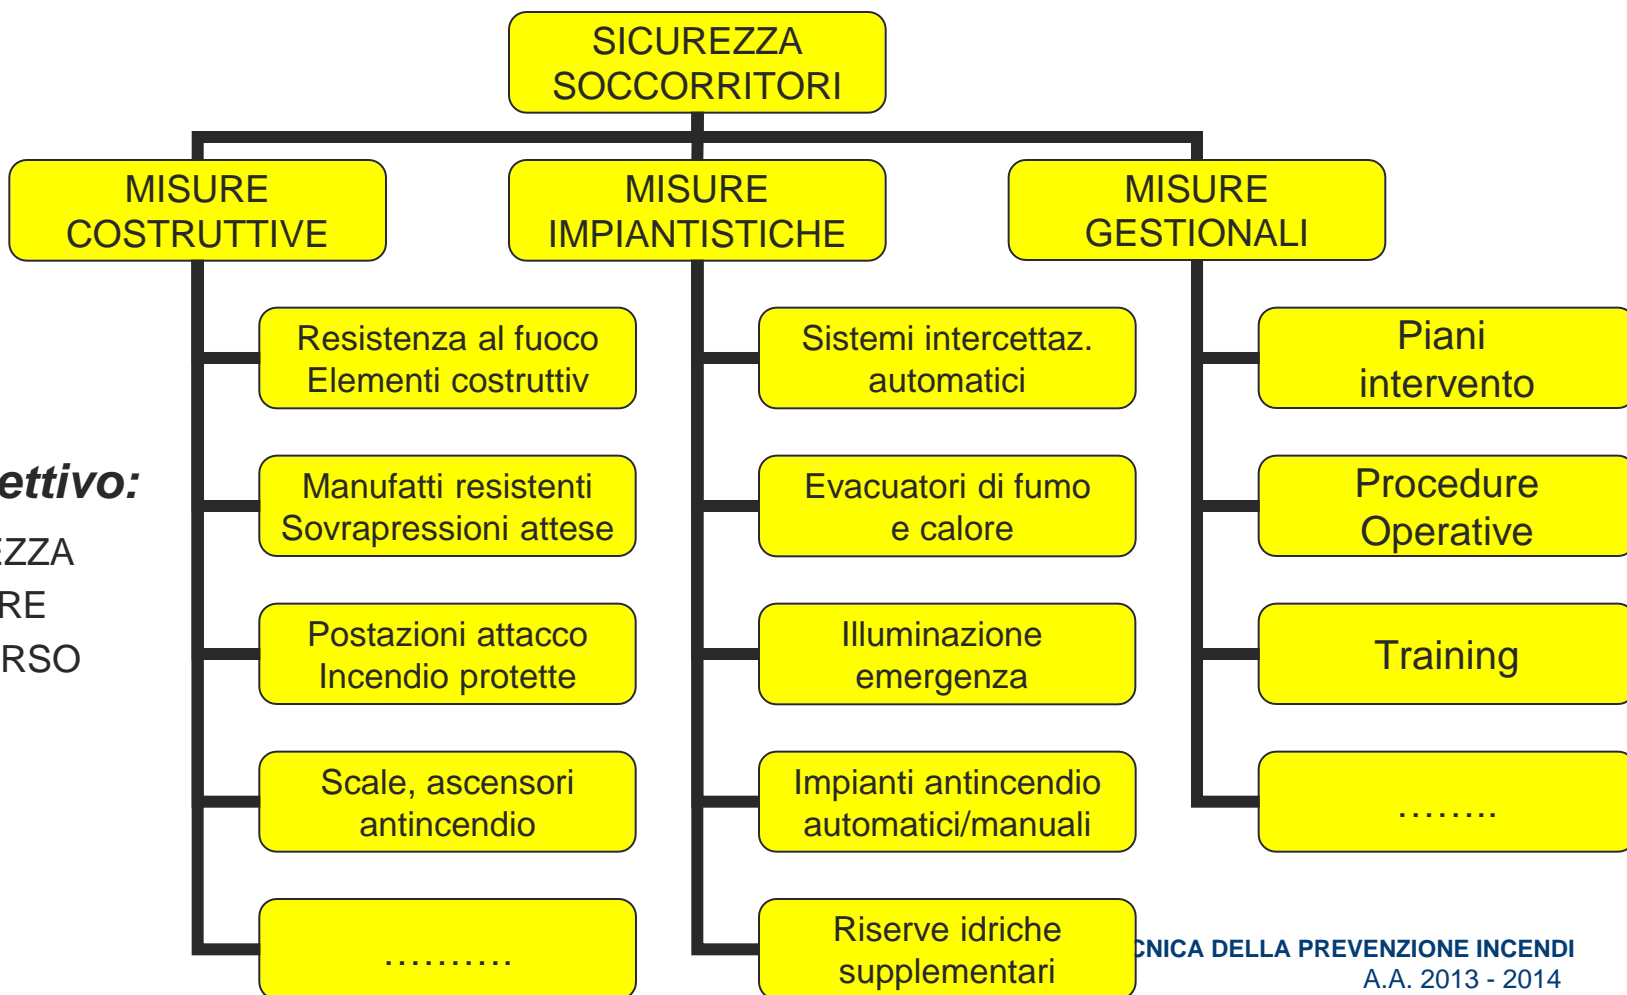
SICUREZZA SOCCORRITORI

MISURE COSTRUTTIVE

MISURE IMPIANTISTICHE

MISURE GESTIONALI

ettivo:

EZZA

RE

RSO

Resistenza al fuoco Elementi costruttiv

Manufatti resistenti Sovrapressioni attese

Postazioni attacco Incendio protette

Scale, ascensori antincendio

……….

Sistemi intercettaz. automatici

Evacuatori di fumo e calore

Illuminazione emergenza

Impianti antincendio automatici/manuali

Riserve idriche supplementari

Piani intervento

Procedure Operative

Training

……..

CNICA DELLA PREVENZIONE INCENDI
A.A. 2013 - 2014